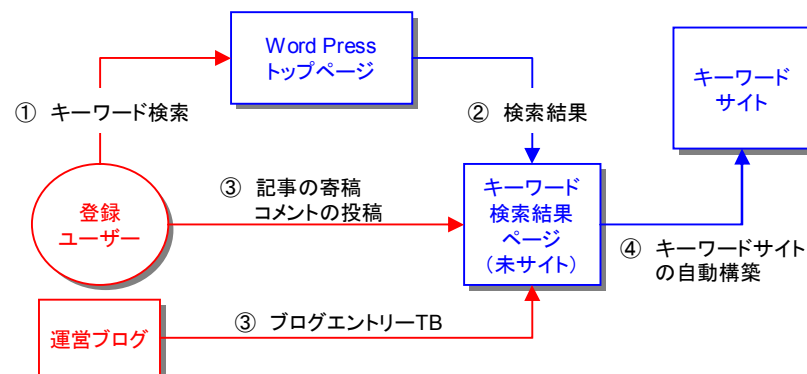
Word Press
トップページ

キーワード
サイト

① キーワード検索

② 検索結果

③ 記事の寄稿
コメントの投稿

登録
ユーザー

キーワード
検索結果
ページ
（未サイト）

④ キーワードサイト
の自動構築

運営ブログ

③ ブログエントリーTB